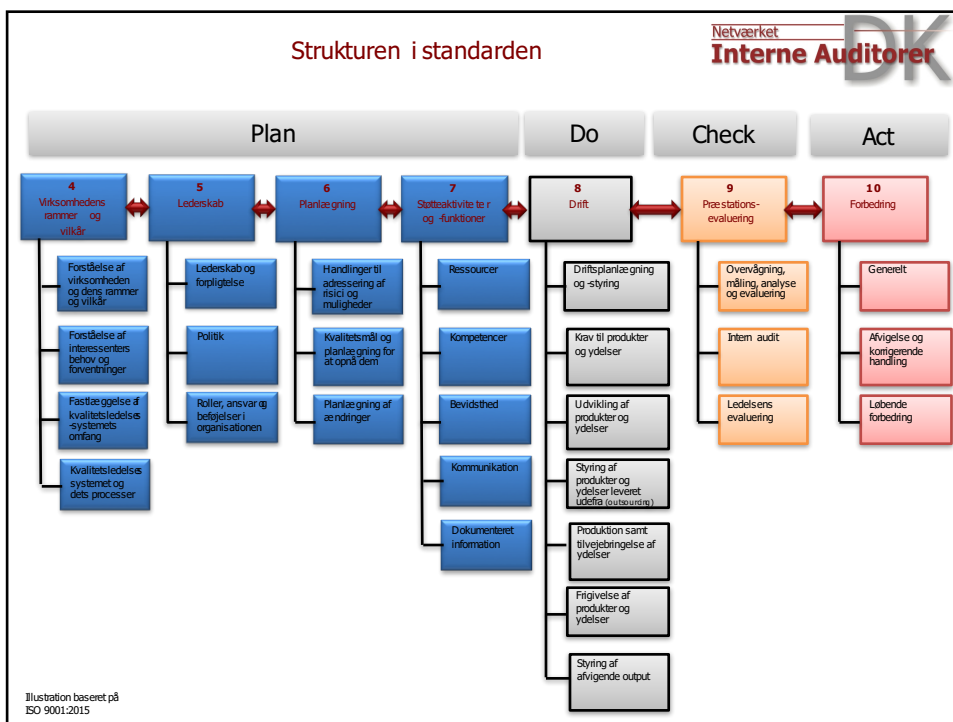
Strukturen i standarden

Netværket
Interne Auditorer
DK

Plan
Do
Check
Act

4
Virksomhedens rammer og vilkår

5
Lederskab

6
Planlægning

7
Støtteaktiviteter og -funktioner

8
Drift

9
Præstations-evaluering

10
Forbedring

Forståelse af virksomheden og dens rammer og vilkår

Forståelse af interessenters behov og forventninger

Fastlæggelse af kvalitetsledelses-systemets omfang

Kvalitetsledelses systemet og dets processer

Lederskab og forpligtelse

Politik

Roller, ansvar og beføjelser i organisationen

Handlinger til adressering af risici og muligheder

Kvalitetsmål og planlægning for at opnå dem

Planlægning af ændringer

Ressourcer

Kompetencer

Bevidsthed

Kommunikation

Dokumenteret information

Driftsplanlægning og -styring

Krav til produkter og ydelser

Udvikling af produkter og ydelser

Styring af produkter og ydelser leveret udefra (outsourcing)

Produktion samt tilvejebringelse af ydelser

Frigivelse af produkter og ydelser

Styring af afvigende output

Overvågning, måling, analyse og evaluering

Intern audit

Ledelsens evaluering

Generelt

Afvigelse og korrigerende handling

Løbende forbedring

Illustration baseret på ISO 9001:2015